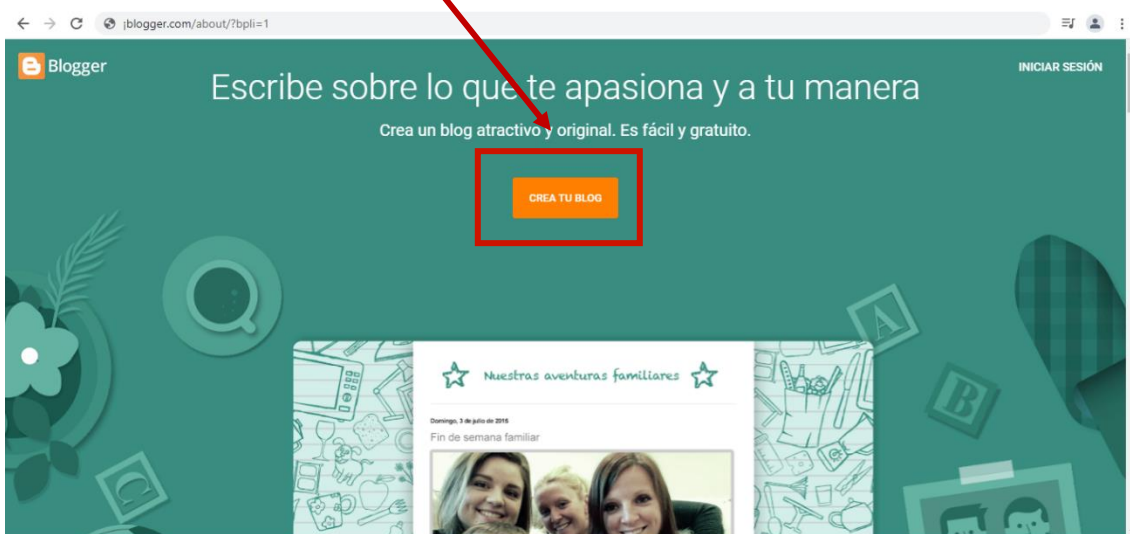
jblogger.com/about/?bpli=1

Blogger

INICIAR SESIÓN

Escribe sobre lo que te apasiona y a tu manera

Crea un blog atractivo y original. Es fácil y gratuito.

CREA TU BLOG

Nuestras aventuras familiares

Domingo, 3 de julio de 2016

Fin de semana familiar

A

B

C